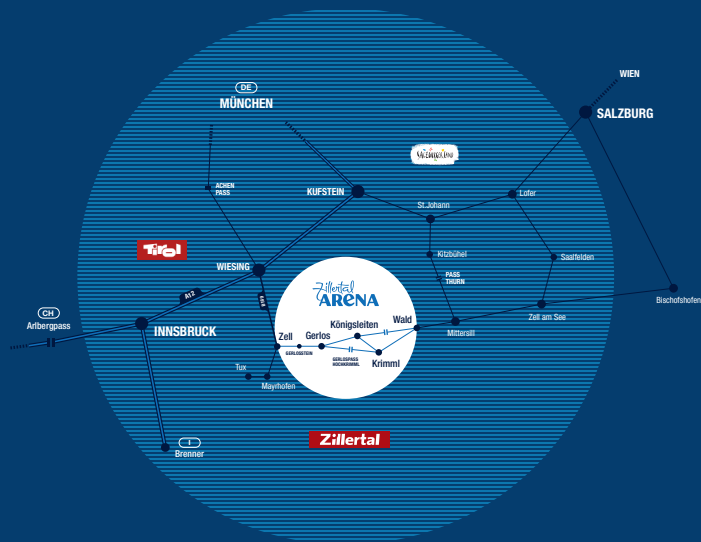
DE
MÜNCHEN

WIEN
SALZBURG

SalzburgerLand

ACHEN PASS

KUFSTEIN

St.Johann

Lofer

Tirol

WIESING

Kitzbühel

Saalfelden

PASS THURN

CH
Arlbergpass

A12

A12

INNSBRUCK

Zillertal ARENA

Bischofshofen

Zell am See

Zell

Gerlos

Königsleiten

Wald

Mittersill

GERLOSSTEIN

GERLOSPASS HOCHKRIMML

Krimml

Tux

Mayrhofen

I
Brenner

Zillertal